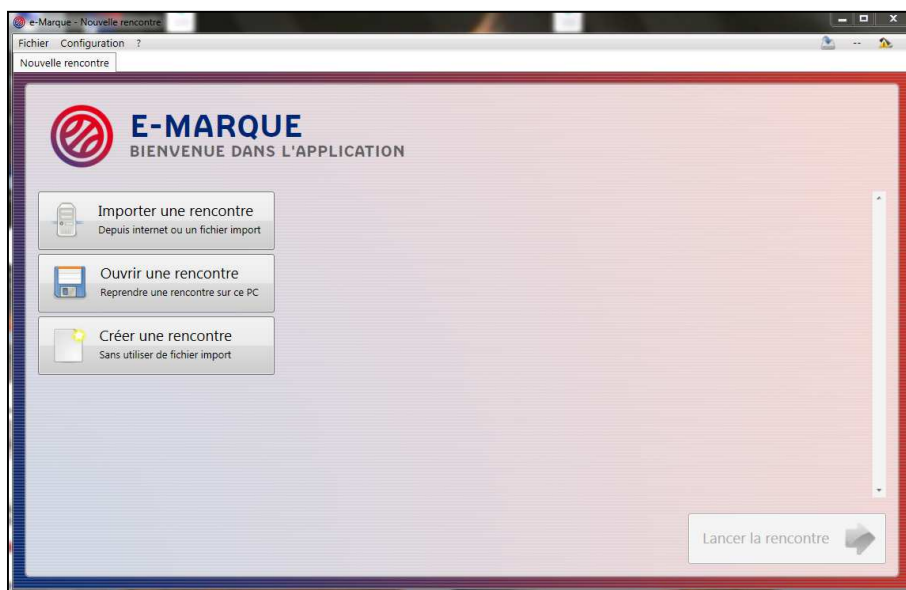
e-Marque - Nouvelle rencontre

Fichier Configuration ?

--

Nouvelle rencontre

E-MARQUE
BIENVENUE DANS L'APPLICATION

Importer une rencontre
Depuis internet ou un fichier import

Ouvrir une rencontre
Reprendre une rencontre sur ce PC

Créer une rencontre
Sans utiliser de fichier import

Lancer la rencontre